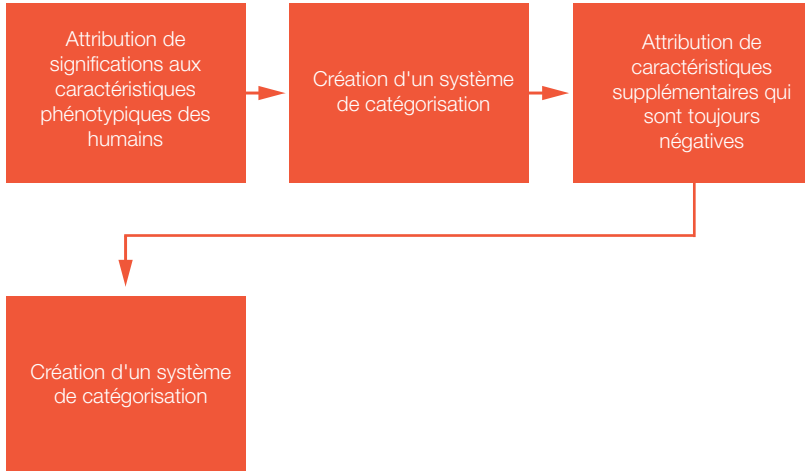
Attribution de significations aux caractéristiques phénotypiques des humains

Création d'un système de catégorisation

Attribution de caractéristiques supplémentaires qui sont toujours négatives

Création d'un système de catégorisation